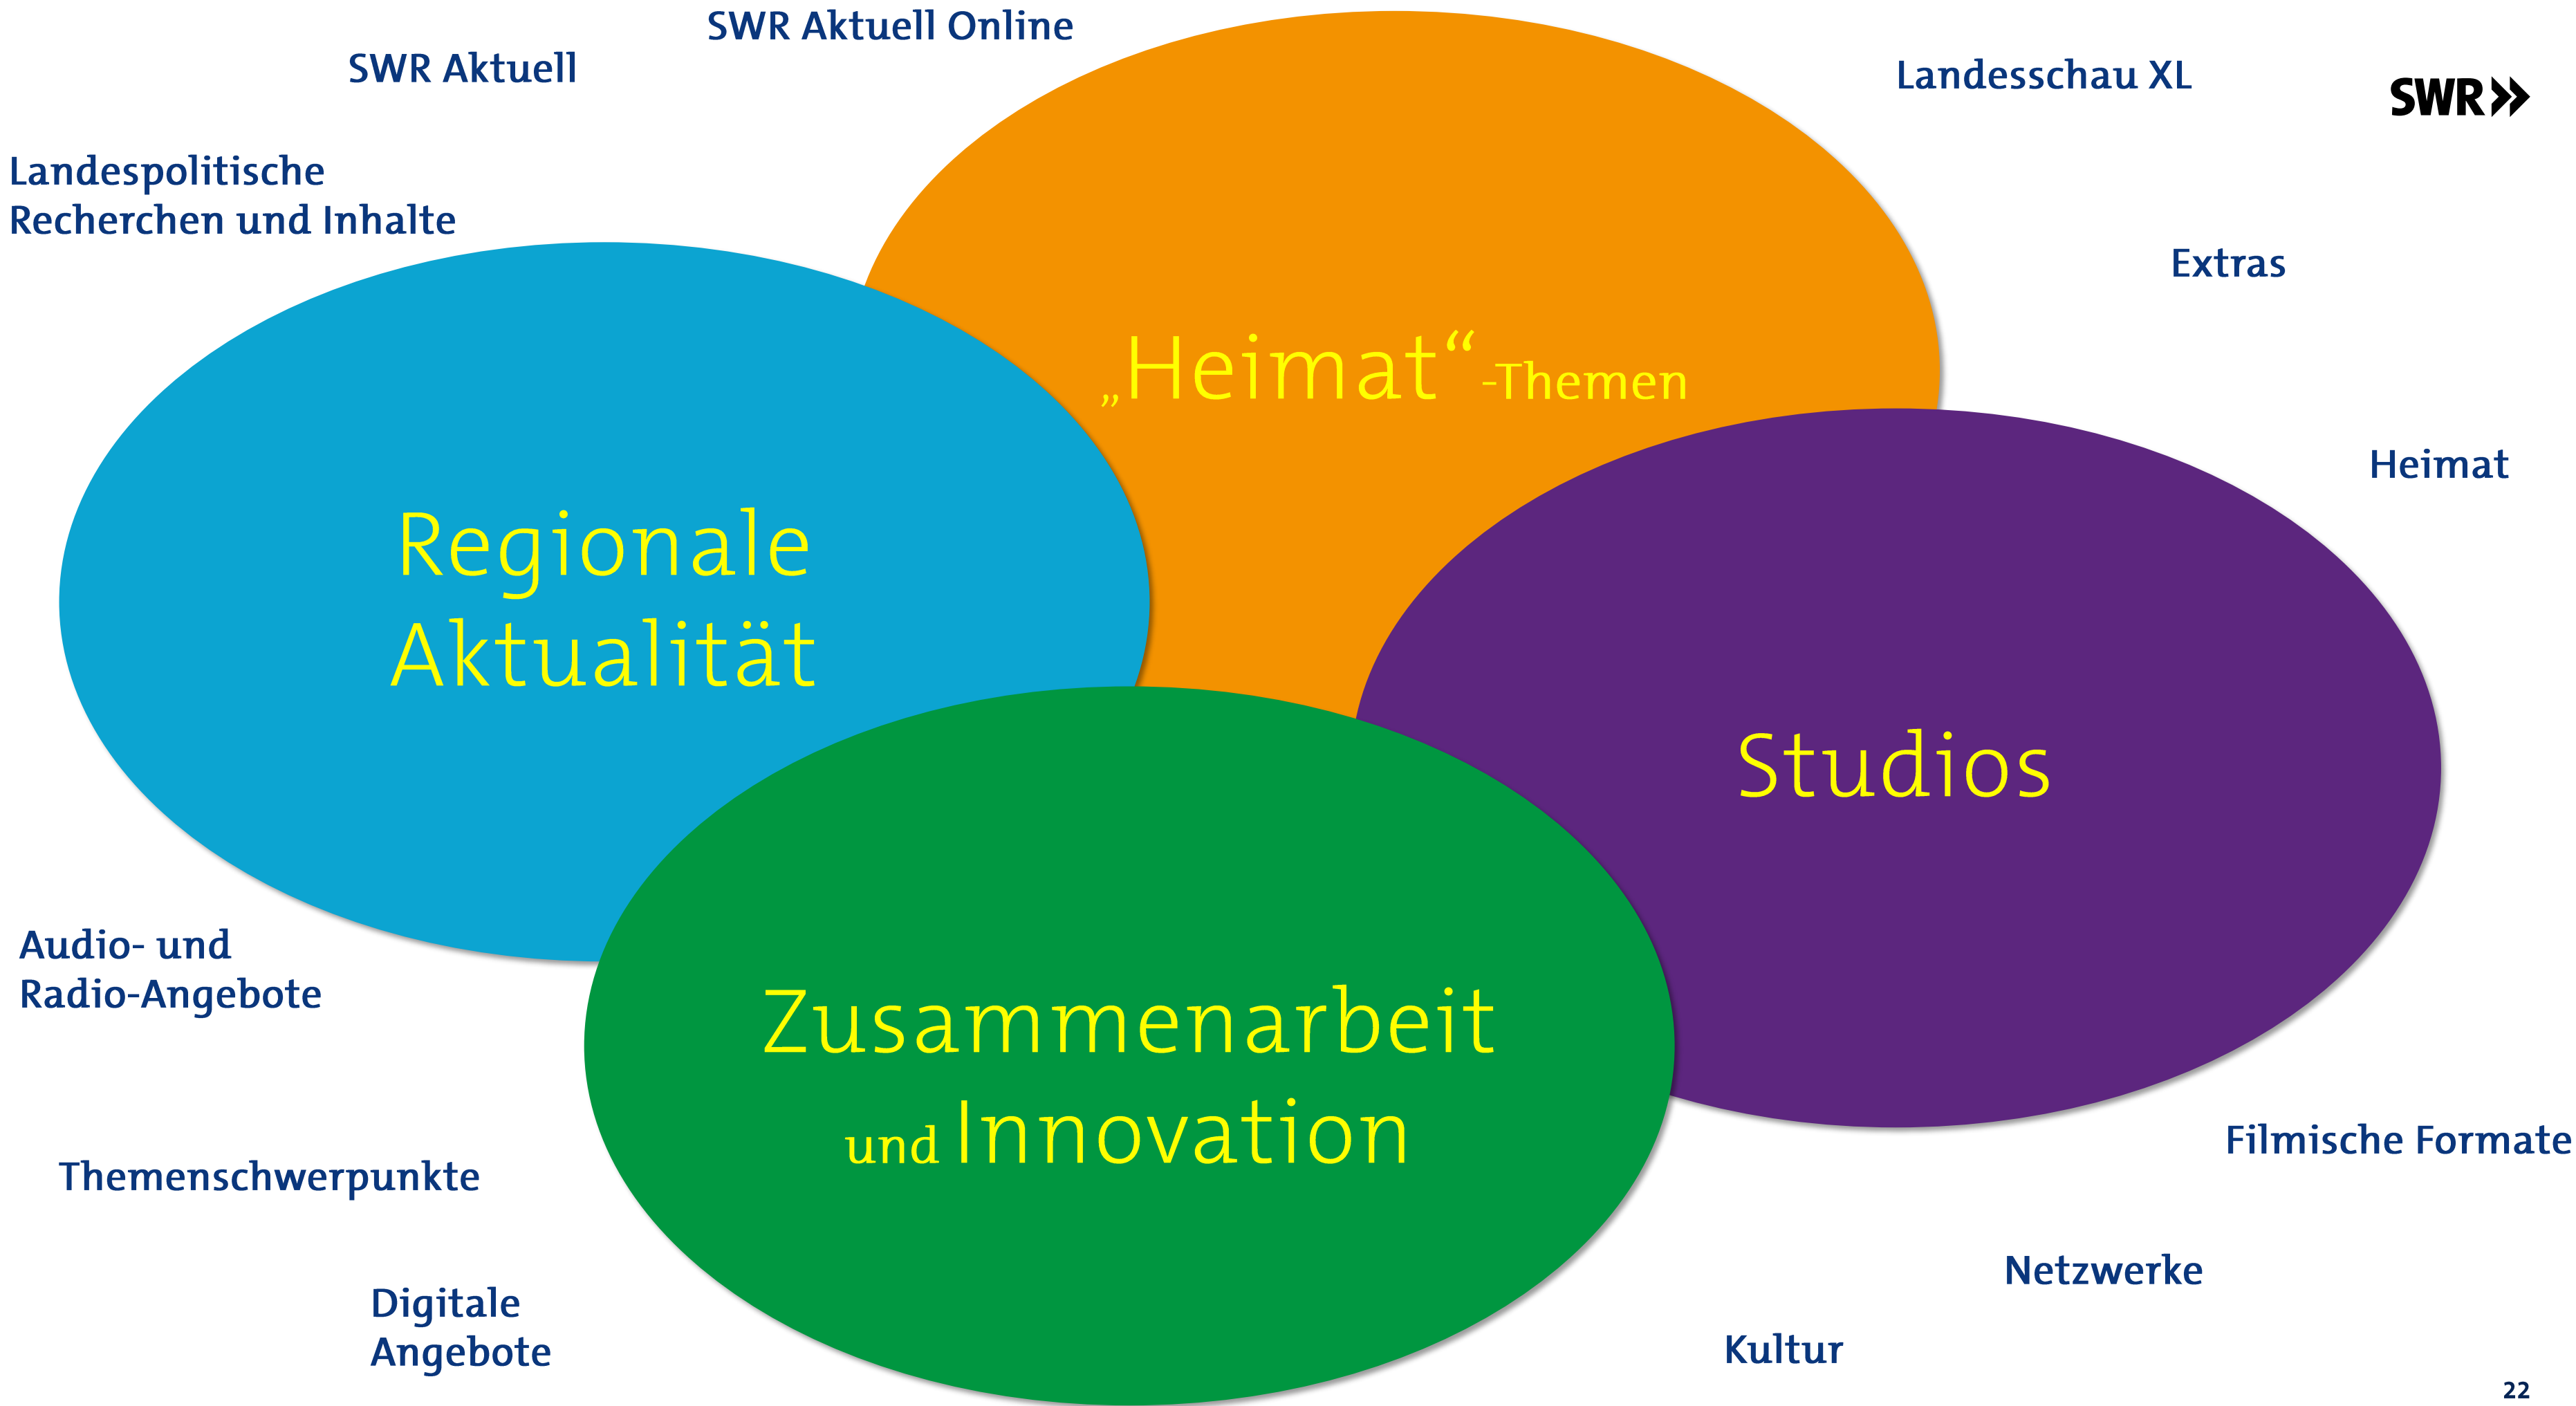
SWR Aktuell Online

SWR Aktuell

Landesschau XL

SWR

Landespolitische Recherchen und Inhalte

Extras

„Heimat“-Themen

Heimat

Regionale Aktualität

Studios

Audio- und Radio-Angebote

Zusammenarbeit und Innovation

Filmische Formate

Themenschwerpunkte

Netzwerke

Digitale Angebote

Kultur

22